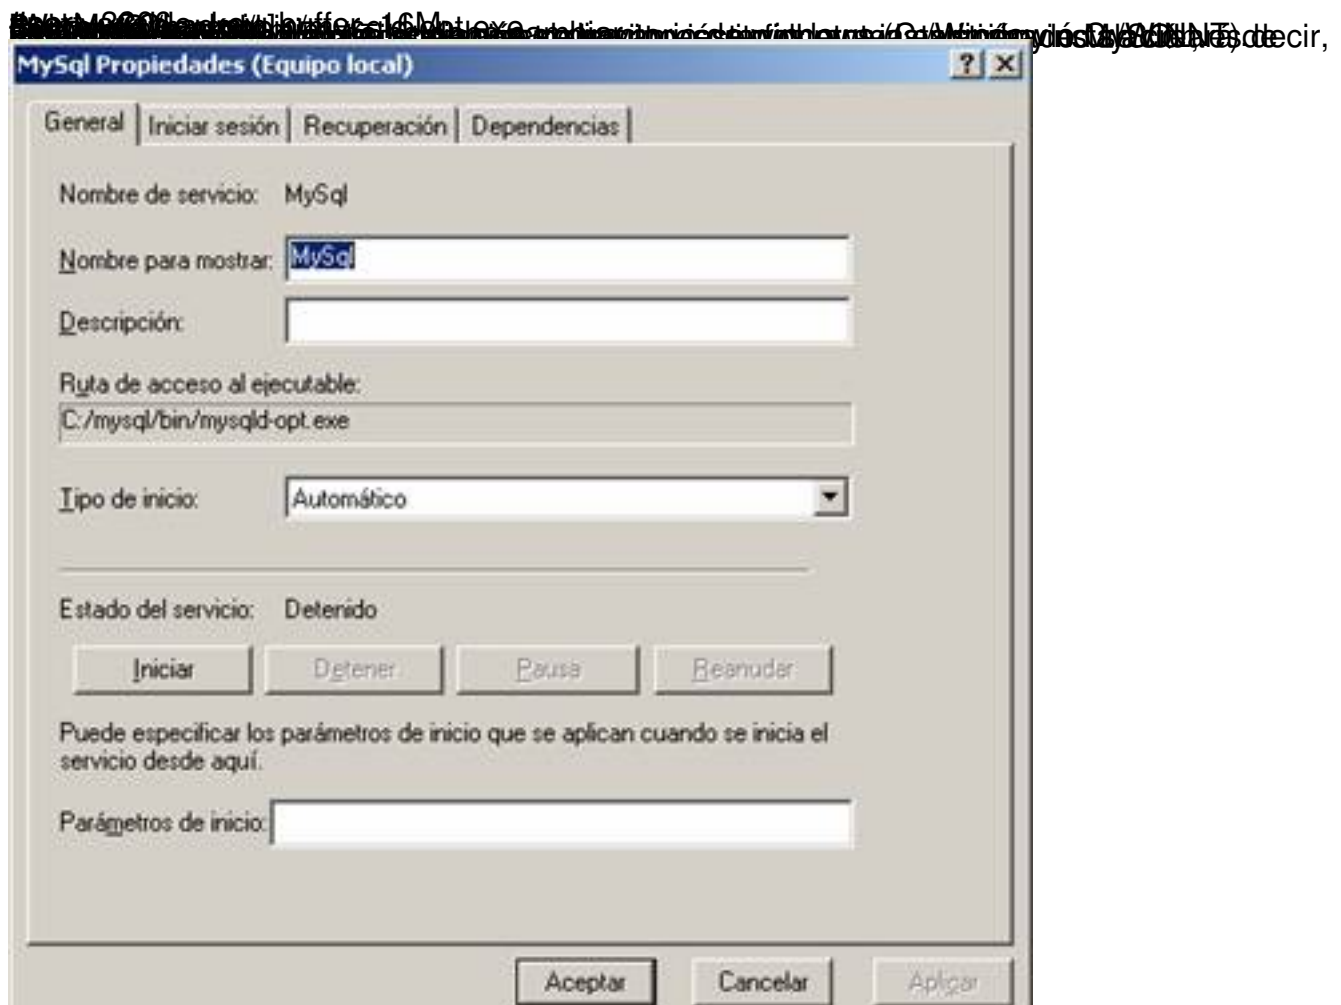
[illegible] decir,

MySql Propiedades (Equipo local)

?

General | Iniciar sesión | Recuperación | Dependencias

Nombre de servicio: MySql

Nombre para mostrar: MySql

Descripción:

Ruta de acceso al ejecutable:
C:/mysql/bin/mysqld-opt.exe

Tipo de inicio: Automático

Estado del servicio: Detenido

Iniciar | Detener | Pausa | Reanudar

Puede especificar los parámetros de inicio que se aplican cuando se inicia el servicio desde aquí.

Parámetros de inicio:

Aceptar | Cancelar | Aplicar